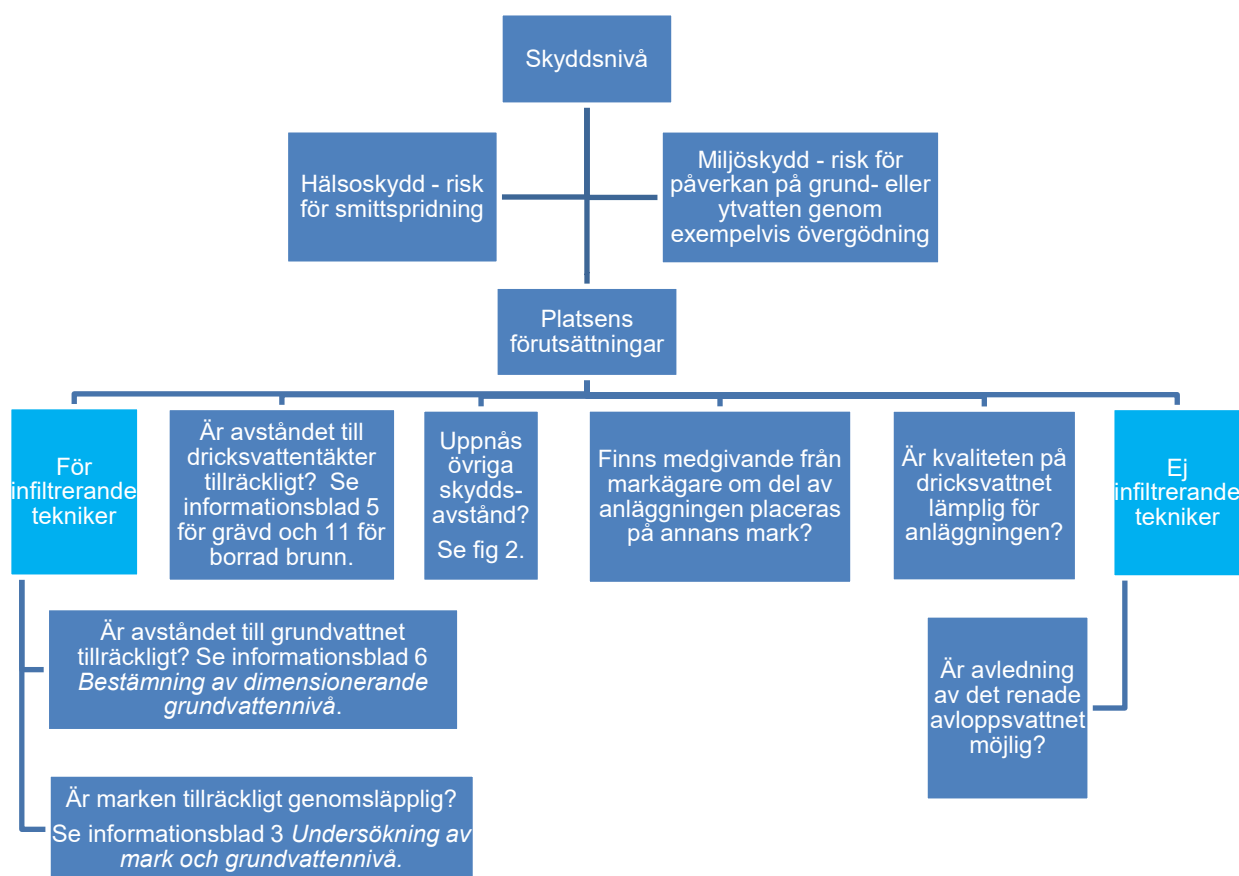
Skyddsnivå

Hälsoskydd - risk för smittspridning

Miljöskydd - risk för påverkan på grund- eller ytvatten genom exempelvis övergödning

Platsens förutsättningar

För infiltrerande tekniker

Är avståndet till dricksvattentäkter tillräckligt? Se informationsblad 5 för grävd och 11 för borrad brunn.

Uppnås övriga skydds-avstånd? Se fig 2.

Finns medgivande från markägare om del av anläggningen placeras på annans mark?

Är kvaliteten på dricksvattnet lämplig för anläggningen?

Ej infiltrerande tekniker

Är avståndet till grundvattnet tillräckligt? Se informationsblad 6 *Bestämning av dimensionerande grundvattennivå*.

Är avledning av det renade avloppsvattnet möjlig?

Är marken tillräckligt genomsläpplig? Se informationsblad 3 *Undersökning av mark och grundvattennivå.*